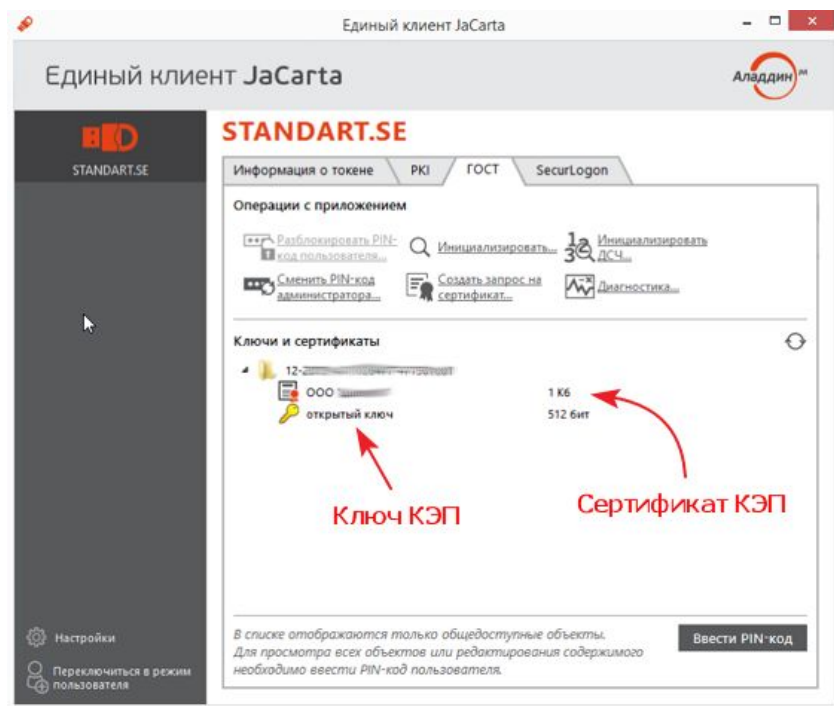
Единый клиент JaCarta

Единый клиент JaCarta

Аладдин

STANDART.SE

STANDART.SE

Информация о токене | PKI | ГОСТ | SecurLogon

Операции с приложением

Разблокировать PIN-код пользователя...

Инициализировать...

Инициализировать ДСЧ...

Сменить PIN-код администратора...

Создать запрос на сертификат...

Диагностика...

Ключи и сертификаты

12-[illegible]

ООО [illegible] 1 Кб

открытый ключ 512 бит

Ключ КЭП

Сертификат КЭП

Настройки

Переключиться в режим пользователя

В списке отображаются только общедоступные объекты. Для просмотра всех объектов или редактирования содержимого необходимо ввести PIN-код пользователя.

Ввести PIN-код